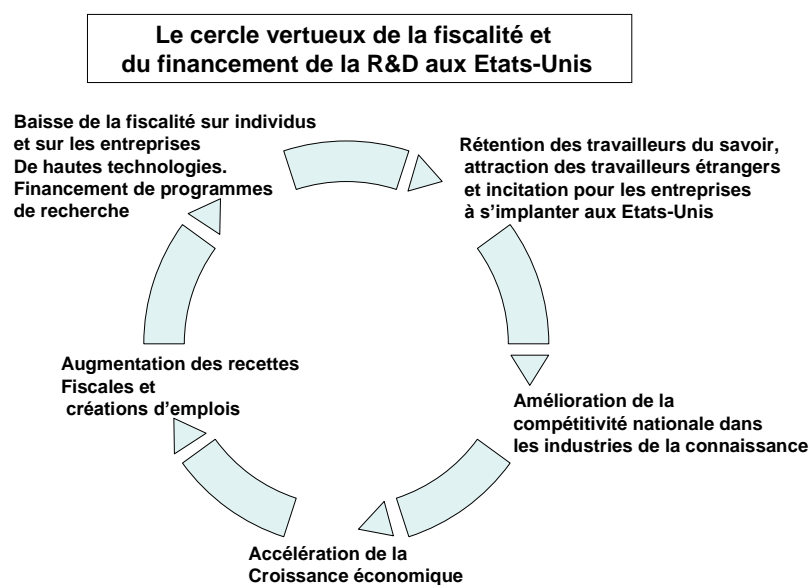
Le cercle vertueux de la fiscalité et du financement de la R&D aux Etats-Unis

Baisse de la fiscalité sur individus et sur les entreprises De hautes technologies. Financement de programmes de recherche

Rétention des travailleurs du savoir, attraction des travailleurs étrangers et incitation pour les entreprises à s'implanter aux Etats-Unis

Amélioration de la compétitivité nationale dans les industries de la connaissance

Accélération de la Croissance économique

Augmentation des recettes Fiscales et créations d'emplois